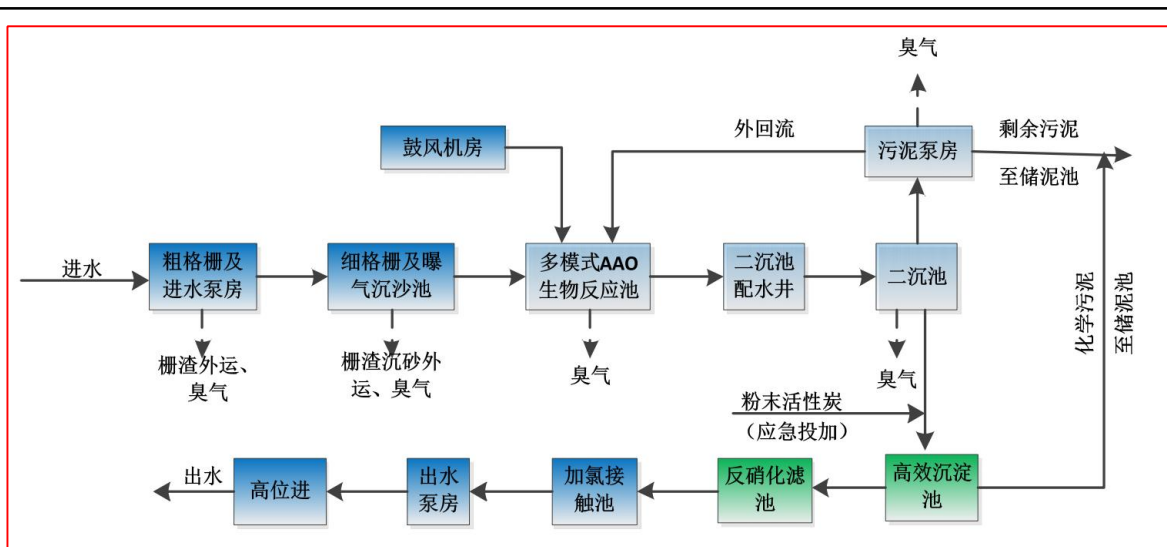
臭气

外回流

污泥泵房

剩余污泥

至储泥池

鼓风机房

进水

粗格栅及进水泵房

细格栅及曝气沉砂池

多模式AAO生物反应池

二沉池配水井

二沉池

化学污泥至储泥池

栅渣外运、臭气

栅渣沉砂外运、臭气

臭气

臭气

粉末活性炭（应急投加）

出水

高位进

出水泵房

加氯接触池

反硝化滤池

高效沉淀池